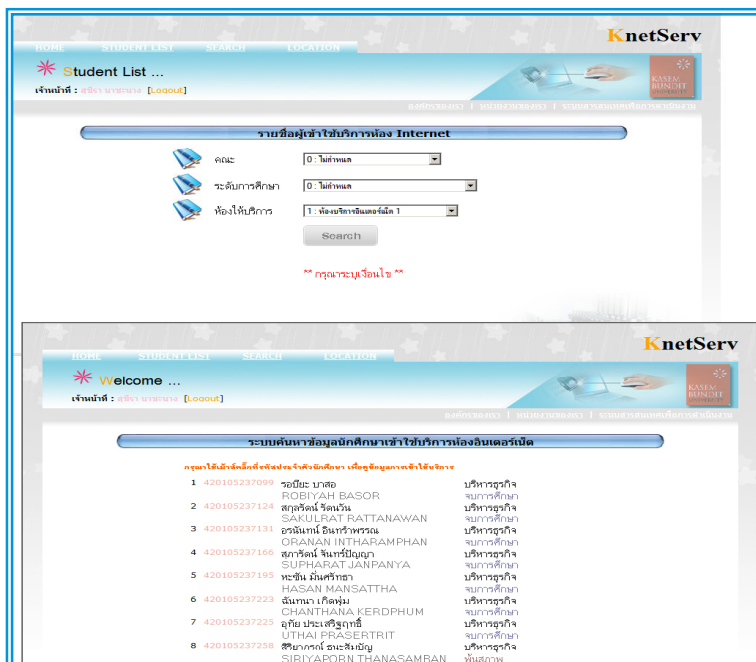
HOME STUDENT LIST SEARCH LOCATION

KnetServ

Student List ...

เจ้าหน้าที่ : สุธิรา นาชะนาง [Logout]

KASEM BUNDIT

องค์กรของเรา | หน่วยงานของเรา | ระบบสารสนเทศเพื่อการทำงาน

รายชื่อผู้เข้าใช้บริการห้อง Internet

คณะ 0 : ไม่กำหนด

ระดับการศึกษา 0 : ไม่กำหนด

ห้องให้บริการ 1 : ห้องบริการอินเตอร์เน็ต 1

Search

** กรุณาระบุเงื่อนไข **

HOME STUDENT LIST SEARCH LOCATION

KnetServ

Welcome ...

เจ้าหน้าที่ : สุธิรา นาชะนาง [Logout]

KASEM BUNDIT

องค์กรของเรา | หน่วยงานของเรา | ระบบสารสนเทศเพื่อการทำงาน

ระบบค้นหาข้อมูลนักศึกษาเข้าใช้บริการห้องอินเตอร์เน็ต

กรุณาใช้เม้าส์คลิ๊กที่รหัสประจำตัวนักศึกษา เพื่อดูข้อมูลการเข้าใช้บริการ

1 420105237099 รอบียะ บาสอ ROBIYAH BASOR บริหารธุรกิจ จบการศึกษา
2 420105237124 สกุลรัตน์ รัตนวัน SAKULRAT RATTANAWAN บริหารธุรกิจ จบการศึกษา
3 420105237131 อรนันทน์ อินทรัพพรณ ORANAN INTHARAMPHAN บริหารธุรกิจ จบการศึกษา
4 420105237166 สุภารัตน์ จันทร์ปัญญา SUPHARAT JANPANYA บริหารธุรกิจ จบการศึกษา
5 420105237195 หะซัน มันศรัทธา HASAN MANSATTHA บริหารธุรกิจ จบการศึกษา
6 420105237223 จันทนา เกิดพุ่ม CHANTHANA KERDPHUM บริหารธุรกิจ จบการศึกษา
7 420105237225 อุทัย ประเสริฐฤทธิ์ UTHAI PRASERTRIT บริหารธุรกิจ จบการศึกษา
8 420105237258 สิริยาภรณ์ ธนะสัมบัญ SIRIYAPORN THANASAMBAN บริหารธุรกิจ พ้นสภาพ